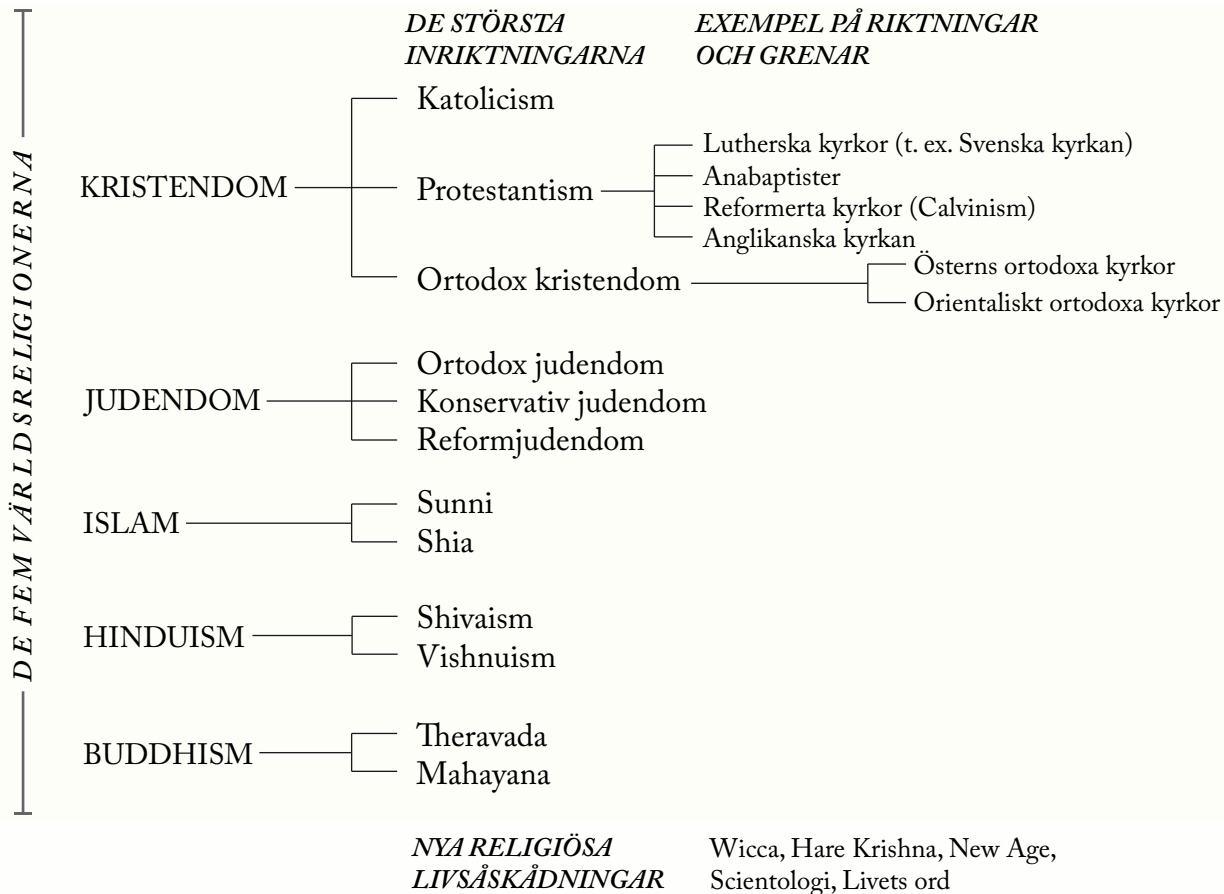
DE FEM VÄRLDSRELIGIONERNA

DE STÖRSTA INRIKTNINGARNA

EXEMPEL PÅ RIKTNINGAR OCH GRENAR

KRISTENDOM

Katolicism

Protestantism

Lutherska kyrkor (t. ex. Svenska kyrkan)
Anabaptister
Reformerta kyrkor (Calvinism)
Anglikanska kyrkan

Ortodox kristendom

Österns ortodoxa kyrkor
Orientaliskt ortodoxa kyrkor

JUDENDOM

Ortodox judendom
Konservativ judendom
Reformjudendom

ISLAM

Sunni
Shia

HINDUISM

Shivaism
Vishnuism

BUDDHISM

Theravada
Mahayana

NYA RELIGIÖSA LIVSÅSKÅDNINGAR

Wicca, Hare Krishna, New Age, Scientologi, Livets ord